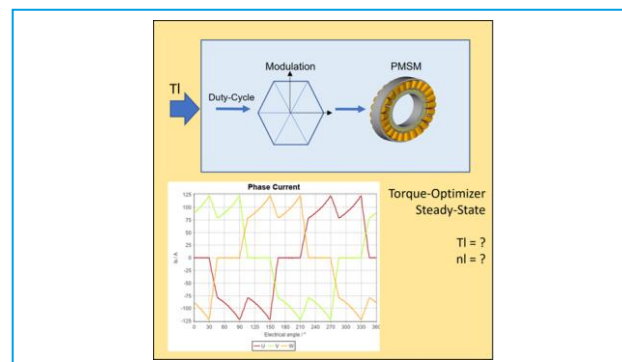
TI

Duty-Cycle

Modulation

PMSM

Phase Current

125
100
75
50
25
0
-25
-50
-75
-100
-125

Iu / A

0 30 60 90 120 150 180 210 240 270 300 330 360

Electrical angle / °

U V W

Torque-Optimizer
Steady-State

TI = ?
nI = ?